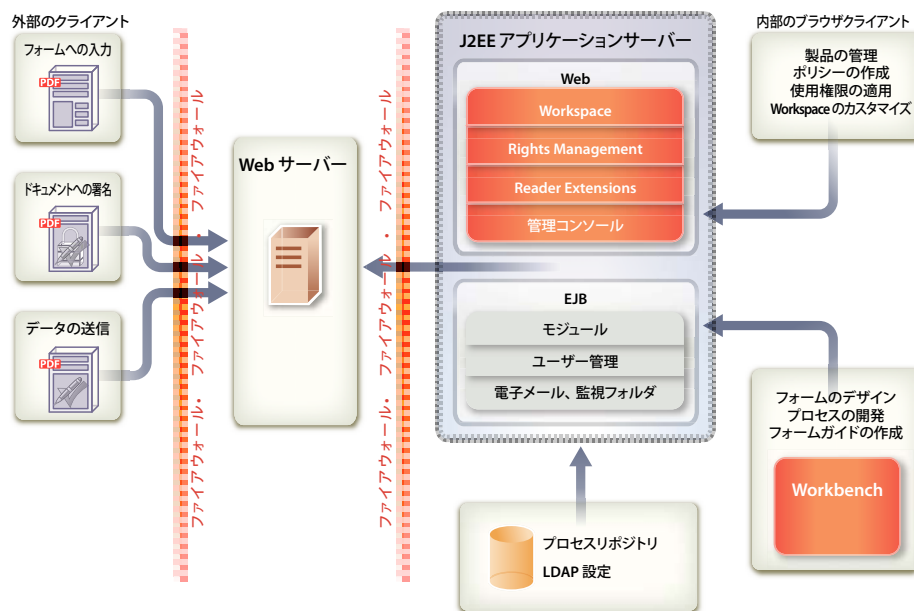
外部のクライアント

フォームへの入力

PDF

ドキュメントへの署名

PDF

データの送信

PDF

ファイアウォール・ファイアウォール・ファイアウォール

Web サーバー

ファイアウォール・ファイアウォール・ファイアウォール

J2EE アプリケーションサーバー

Web

Workspace

Rights Management

Reader Extensions

管理コンソール

EJB

モジュール

ユーザー管理

電子メール、監視フォルダ

内部のブラウザクライアント

製品の管理
ポリシーの作成
使用権限の適用
Workspace のカスタマイズ

フォームのデザイン
プロセスの開発
フォームガイドの作成

Workbench

プロセスリポジトリ
LDAP 設定